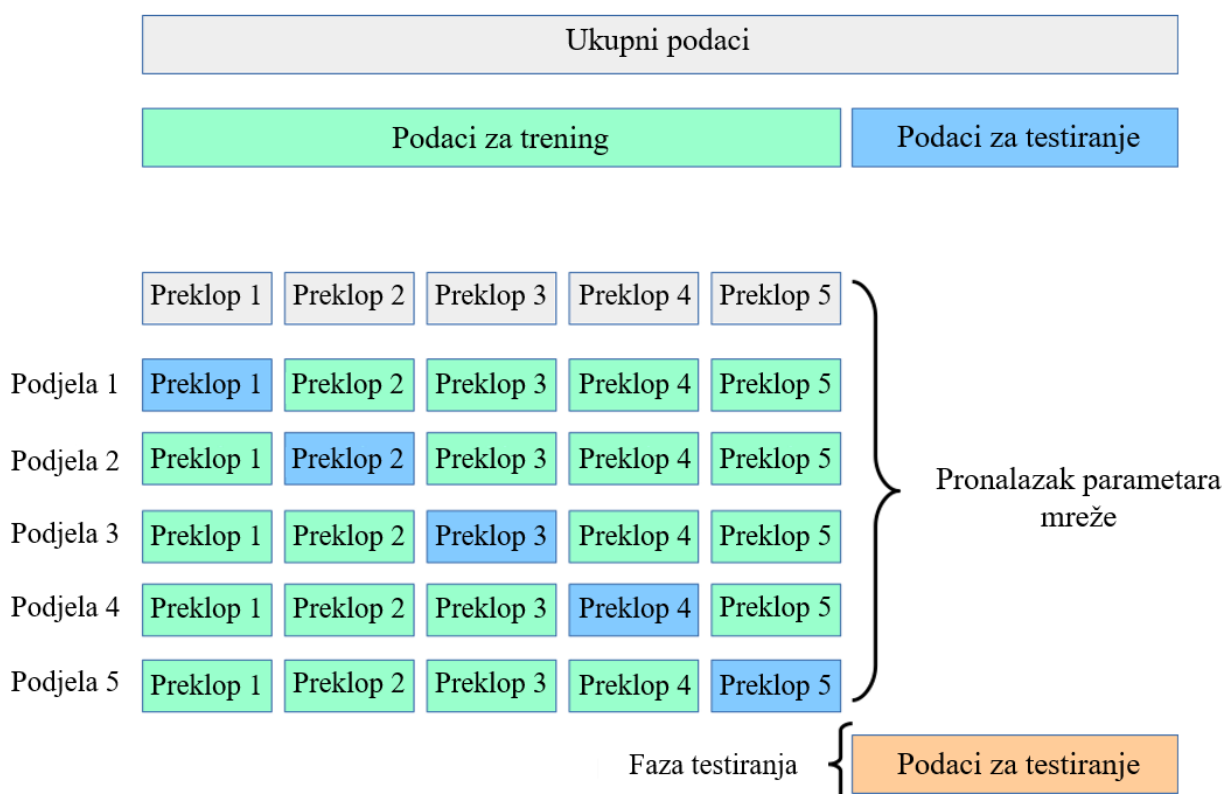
Ukupni podaci

Podaci za trening

Podaci za testiranje

Preklop 1 Preklop 2 Preklop 3 Preklop 4 Preklop 5

Podjela 1 Preklop 1 Preklop 2 Preklop 3 Preklop 4 Preklop 5

Podjela 2 Preklop 1 Preklop 2 Preklop 3 Preklop 4 Preklop 5

Podjela 3 Preklop 1 Preklop 2 Preklop 3 Preklop 4 Preklop 5

Podjela 4 Preklop 1 Preklop 2 Preklop 3 Preklop 4 Preklop 5

Podjela 5 Preklop 1 Preklop 2 Preklop 3 Preklop 4 Preklop 5

Pronalazak parametara mreže

Faza testiranja

Podaci za testiranje